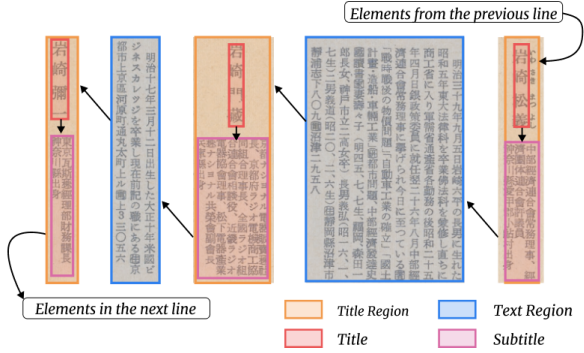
Elements from the previous line

岩崎 濶

明治十七年三月十二日出生大正十二年米國ビジネスカレッヂを卒業し現在の職に就く 京都市上京區河原町通丸太町上ル 3 二〇五六

岩崎 明

明治三十九年九月五日生れ昭和六年東京帝國大學經濟學部を卒業し…

岩崎 松

Elements in the next line

Title Region
Text Region
Title
Subtitle